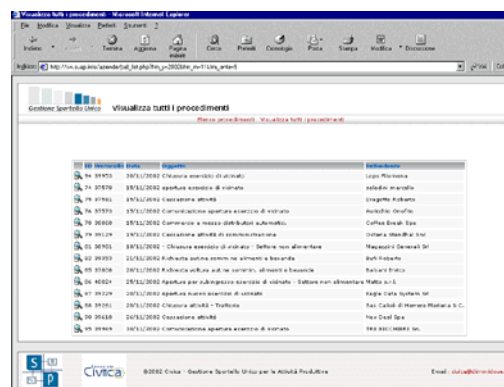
Visualizza tutti i procedimenti - Microsoft Internet Explorer

File Modifica Visualizza Preferiti Strumenti ?

Indietro Termina Aggiorna Pagina iniziale Cerca Preferiti Cronologia Posta Stampa Modifica Discussione

Indirizzo http://sv.s.ap.inis/aziende/tutti_list.php?lim_y=2002&lim_m=11&is_ente=5

Vai Collegamenti

Gestione Sportello Unico Visualizza tutti i procedimenti

Menu procedimenti : Visualizza tutti i procedimenti

| ID | Protocollo | Data | Oggetto | Richiedente |
|---|---|---|---|---|
| | 94 39553 | 20/11/2002 | Chiusura esercizio di vicinato | Lupo Filomena |
| | 74 37570 | 05/11/2002 | apertura esercizio di vicinato | paladini marcello |
| | 75 37561 | 05/11/2002 | Cessazione attività | Dragotto Roberto |
| | 76 37570 | 05/11/2002 | Comunicazione apertura esercizio di vicinato | Avicchio Onofrio |
| | 78 38600 | 13/11/2002 | Commercio a mezzo distributori automatici | Coffee Break Spa |
| | 79 39129 | 14/11/2002 | Cessazione attività di somministrazione | Osteria Wandhal Snc |
| | 81 38921 | 14/11/2002 | Chiusura esercizio di vicinato - Settore non alimentare | Magazzini Generali Srl |
| | 82 39353 | 21/11/2002 | Richiesta autorizzazione somministrazione alimenti e bevande | Befi Roberto |
| | 85 39836 | 20/11/2002 | Richiesta voltura autorizzazione somministrazione alimenti e bevande | Balzani Enrico |
| | 86 40824 | 25/11/2002 | Apertura per subingresso esercizio di vicinato - Settore non alimentare | Mattia s.r.l. |
| | 87 39229 | 20/11/2002 | Apertura nuovo esercizio di vicinato | Regia Data System Srl |
| | 88 39281 | 20/11/2002 | Chiusura attività - Trafficato | Bar Caffeè di Marrara Mariana S.C. |
| | 90 39610 | 26/11/2002 | Cessazione attività | New Deal Spa |
| | 95 39969 | 10/11/2002 | Comunicazione apertura esercizio di vicinato | TRE BICCHIERI Srl |

S P Civica ©2002 Civica - Gestione Sportello Unico per le Attività Produttive Email : civica@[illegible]